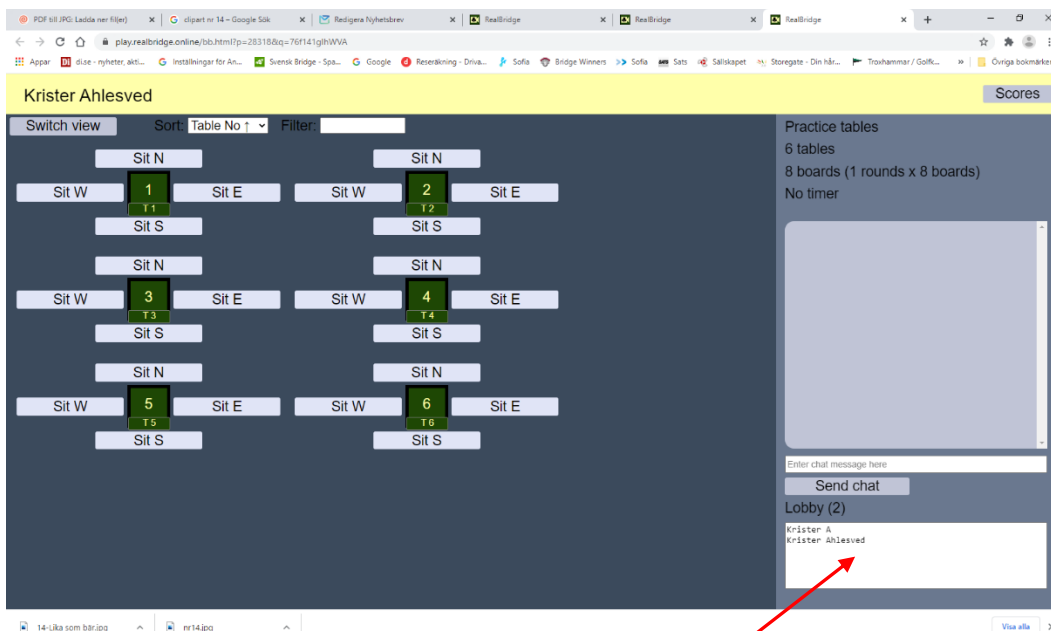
PDF till JPG: Ladda ner fil(er) ×
clipart nr 14 – Google Sök ×
Redigera Nyhetsbrev ×
RealBridge ×
RealBridge ×
RealBridge ×
+

play.realbridge.online/bb.html?p=28318&q=76f141glhWVA

Appar | di.se - nyheter, akti... | Inställningar för An... | Svensk Bridge - Spa... | Google | Reseräkning - Driva... | Sofia | Bridge Winners | Sofia | Sats | Sällskapet | Storegate - Din hår... | Troxhammar / Golfk... | » | Övriga bokmärken

Krister Ahlesved

Scores

Switch view Sort: Table No ↑ Filter:

Sit N
Sit W 1 T1 Sit E
Sit S

Sit N
Sit W 2 T2 Sit E
Sit S

Sit N
Sit W 3 T3 Sit E
Sit S

Sit N
Sit W 4 T4 Sit E
Sit S

Sit N
Sit W 5 T5 Sit E
Sit S

Sit N
Sit W 6 T6 Sit E
Sit S

Practice tables
6 tables
8 boards (1 rounds x 8 boards)
No timer

Enter chat message here
Send chat
Lobby (2)
Krister A
Krister Ahlesved

14-Lika som bär.jpg ^
nr14.jpg ^
Visa alla